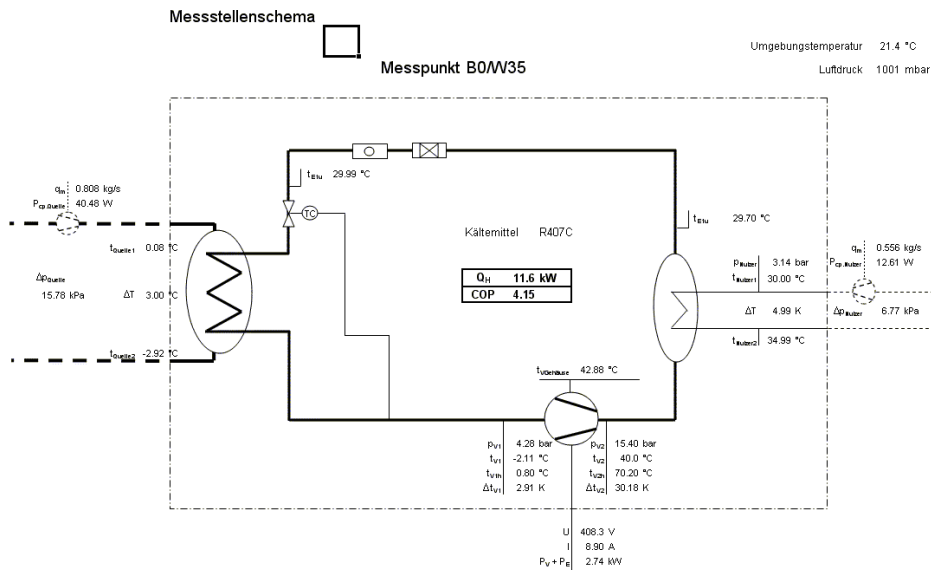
Messstellenschema

Messpunkt B0/W35

Umgebungstemperatur 21.4 °C

Luftdruck 1001 mbar

$t_{Ein}$ 29.99 °C

TC

$q_m$ 0.808 kg/s
$P_{cp,Quelle}$ 40.48 W

$t_{Quelle1}$ 0.08 °C

$\Delta p_{Quelle}$
15.78 kPa

ΔT 3.00 °C

$t_{Quelle2}$ -2.92 °C

Kältemittel R407C

| $Q_H$ | 11.6 kW |
|---|---|
| COP | 4.15 |

$t_{Ein}$ 29.70 °C

$p_{Nutzer}$ 3.14 bar
$t_{Nutzer1}$ 30.00 °C

$q_m$ 0.556 kg/s
$P_{cp,Nutzer}$ 12.61 W

ΔT 4.99 K

$\Delta p_{Nutzer}$ 6.77 kPa

$t_{Nutzer2}$ 34.99 °C

$t_{VGehäuse}$ 42.88 °C

$p_{V1}$ 4.28 bar
$t_{V1}$ -2.11 °C
$t_{V1h}$ 0.80 °C
$\Delta t_{V1}$ 2.91 K

$p_{V2}$ 15.40 bar
$t_{V2}$ 40.0 °C
$t_{V2h}$ 70.20 °C
$\Delta t_{V2}$ 30.18 K

U 408.3 V
I 8.90 A
$P_V + P_E$ 2.74 kW